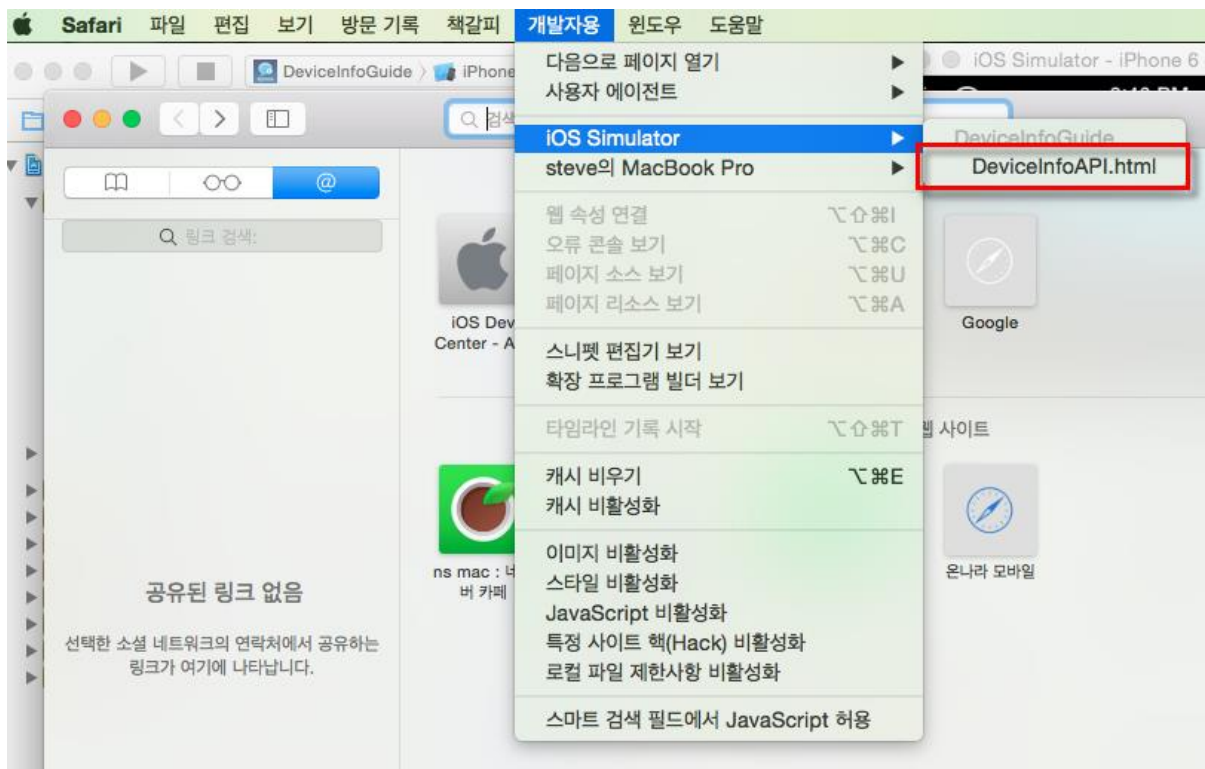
Safari 파일 편집 보기 방문 기록 책갈피 개발자용 윈도우 도움말

DeviceInfoGuide iPhone

iOS Simulator - iPhone 6

검색

다음으로 페이지 열기
사용자 에이전트
iOS Simulator
steve의 MacBook Pro
웹 속성 연결 ⌥⇧⌘I
오류 콘솔 보기 ⌥⌘C
페이지 소스 보기 ⌥⌘U
페이지 리소스 보기 ⌥⌘A
스니펫 편집기 보기
확장 프로그램 빌더 보기
타임라인 기록 시작 ⌥⇧⌘T
캐시 비우기 ⌥⌘E
캐시 비활성화
이미지 비활성화
스타일 비활성화
JavaScript 비활성화
특정 사이트 핵(Hack) 비활성화
로컬 파일 제한사항 비활성화
스마트 검색 필드에서 JavaScript 허용

DeviceInfoGuide
DeviceInfoAPI.html

링크 검색:

iOS Dev Center - A

Google

웹 사이트

ns mac : 네 버 카페

온나라 모바일

공유된 링크 없음

선택한 소셜 네트워크의 연락처에서 공유하는 링크가 여기에 나타납니다.